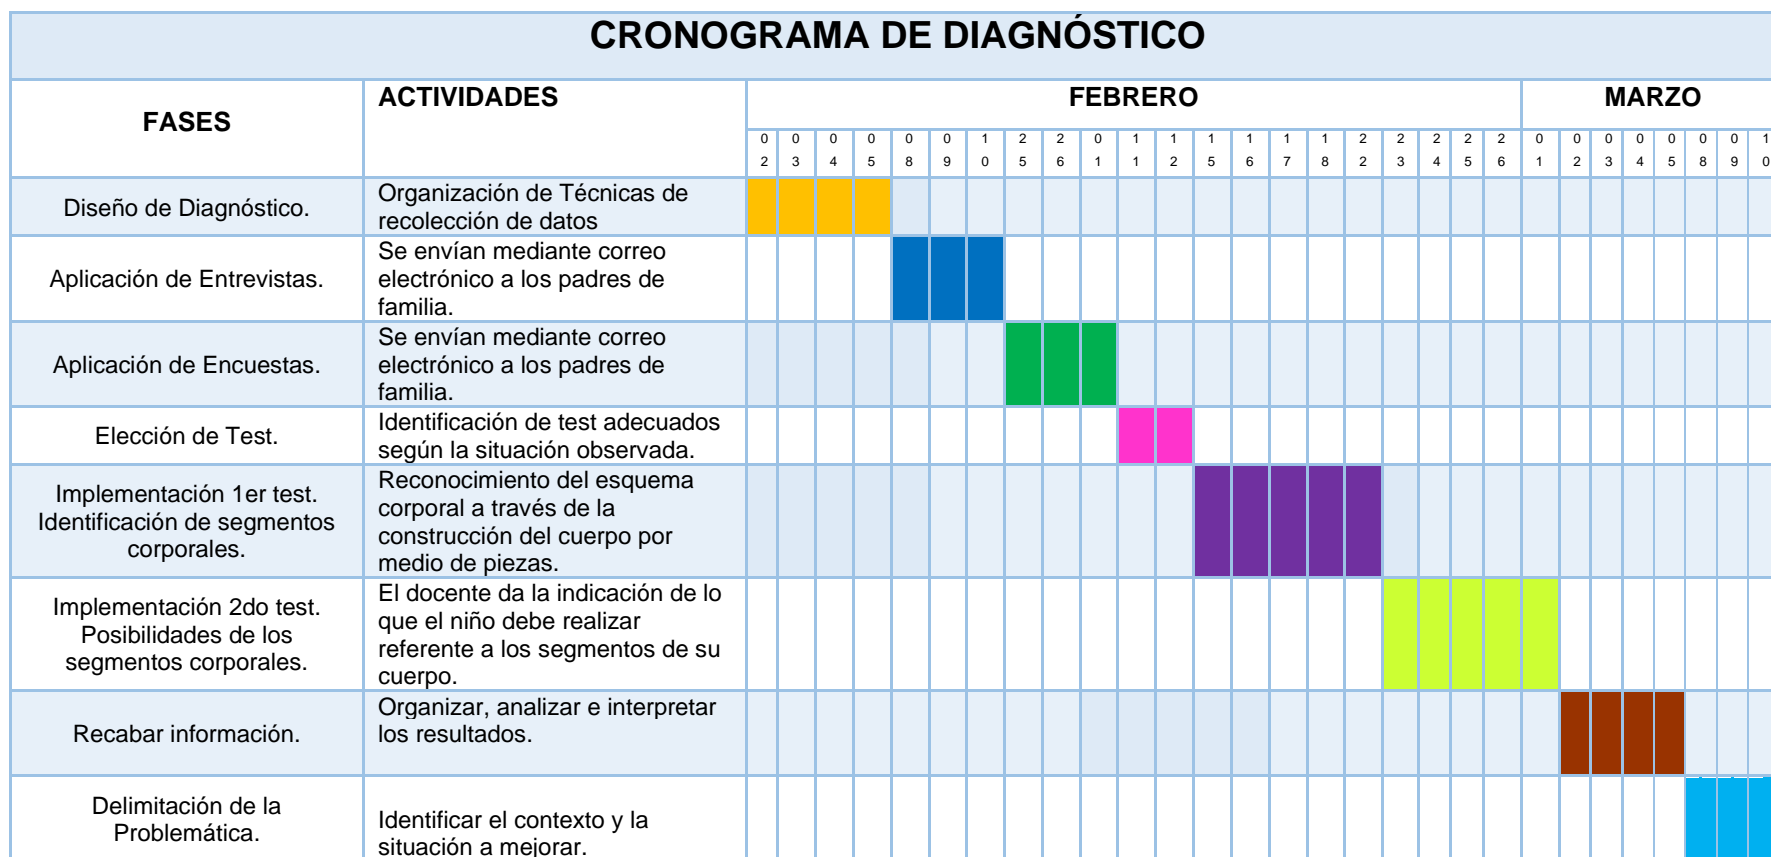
CRONOGRAMA DE DIAGNÓSTICO

| FASES | ACTIVIDADES | FEBRERO | | | | | | | | | | | | | | | | | | | | | MARZO | | | | | | | |
|---|---|---|---|---|---|---|---|---|---|---|---|---|---|---|---|---|---|---|---|---|---|---|---|---|---|---|---|---|---|---|
| | | 02 | 03 | 04 | 05 | 08 | 09 | 10 | 25 | 26 | 01 | 11 | 12 | 15 | 16 | 17 | 18 | 22 | 23 | 24 | 25 | 26 | 01 | 02 | 03 | 04 | 05 | 08 | 09 | 10 |
| Diseño de Diagnóstico. | Organización de Técnicas de recolección de datos | | | | | | | | | | | | | | | | | | | | | | | | | | | | | |
| Aplicación de Entrevistas. | Se envían mediante correo electrónico a los padres de familia. | | | | | | | | | | | | | | | | | | | | | | | | | | | | | |
| Aplicación de Encuestas. | Se envían mediante correo electrónico a los padres de familia. | | | | | | | | | | | | | | | | | | | | | | | | | | | | | |
| Elección de Test. | Identificación de test adecuados según la situación observada. | | | | | | | | | | | | | | | | | | | | | | | | | | | | | |
| Implementación 1er test. Identificación de segmentos corporales. | Reconocimiento del esquema corporal a través de la construcción del cuerpo por medio de piezas. | | | | | | | | | | | | | | | | | | | | | | | | | | | | | |
| Implementación 2do test. Posibilidades de los segmentos corporales. | El docente da la indicación de lo que el niño debe realizar referente a los segmentos de su cuerpo. | | | | | | | | | | | | | | | | | | | | | | | | | | | | | |
| Recabar información. | Organizar, analizar e interpretar los resultados. | | | | | | | | | | | | | | | | | | | | | | | | | | | | | |
| Delimitación de la Problemática. | Identificar el contexto y la situación a mejorar. | | | | | | | | | | | | | | | | | | | | | | | | | | | | | |